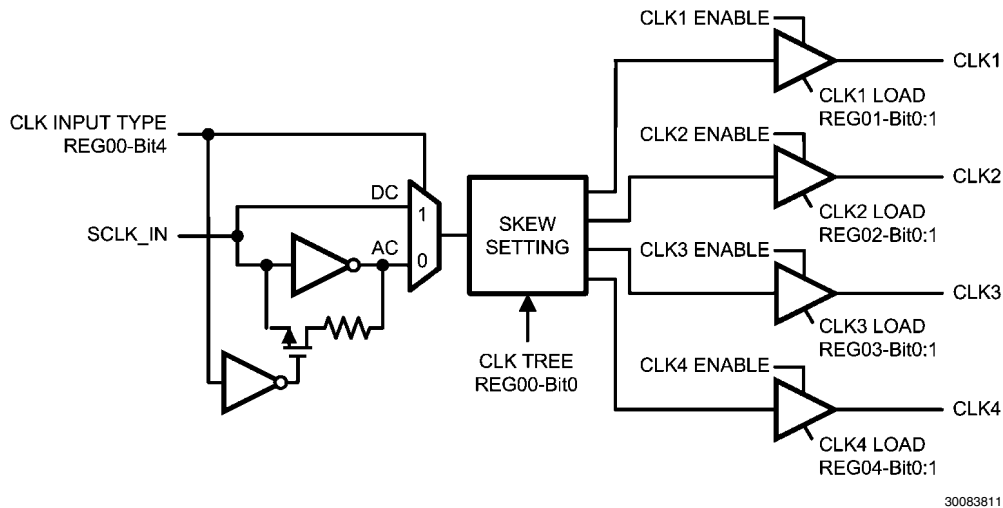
CLK1 ENABLE
CLK1
CLK1 LOAD
REG01-Bit0:1
CLK INPUT TYPE
REG00-Bit4
CLK2 ENABLE
DC
1
CLK2
SKEW SETTING
SCLK_IN
CLK2 LOAD
REG02-Bit0:1
AC
0
CLK3 ENABLE
CLK3
CLK3 LOAD
REG03-Bit0:1
CLK TREE
REG00-Bit0
CLK4 ENABLE
CLK4
CLK4 LOAD
REG04-Bit0:1
30083811